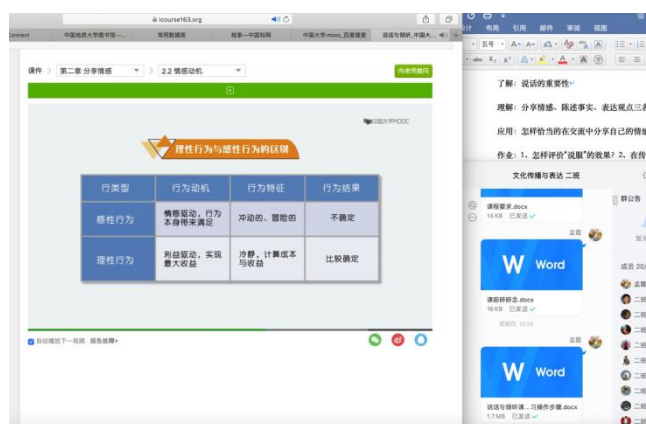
icourse163.org

Connect | 中国地质大学图书馆-... | 常用数据库 | 检索—中国知网 | 中国大学mooc_百度搜索 | 说话与倾听_中国大... | +

课件 > 第二章 分享情感 > 2.2 情感动机

向老师提问

中国大学MOOC

理性行为与感性行为的区别

| 行为类型 | 行为动机 | 行为特征 | 行为结果 |
|---|---|---|---|
| 感性行为 | 情感驱动，行为本身带来满足 | 冲动的、冒险的 | 不确定 |
| 理性行为 | 利益驱动，实现最大收益 | 冷静，计算成本与收益 | 比较确定 |

自动播放下一视频 报告故障>

计 布局 引用 邮件 审阅 视图

五号 A A Aa A A

了解：说话的重要性

理解：分享情感、陈述事实、表达观点三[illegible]

应用：怎样恰当的在交流中分享自己的情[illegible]

作业：1、怎样评价"说服"的效果？2、在传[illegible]

文化传播与表达 二班

群公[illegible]

课程要求.docx
14KB 已发送

孟茜

Word

课前研研念.docx
16KB 已发送

星期四 10:55

孟茜

Word

说话与倾听课...习操作步骤.docx
1.7MB 已发送

成员 20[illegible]

孟茜

二班